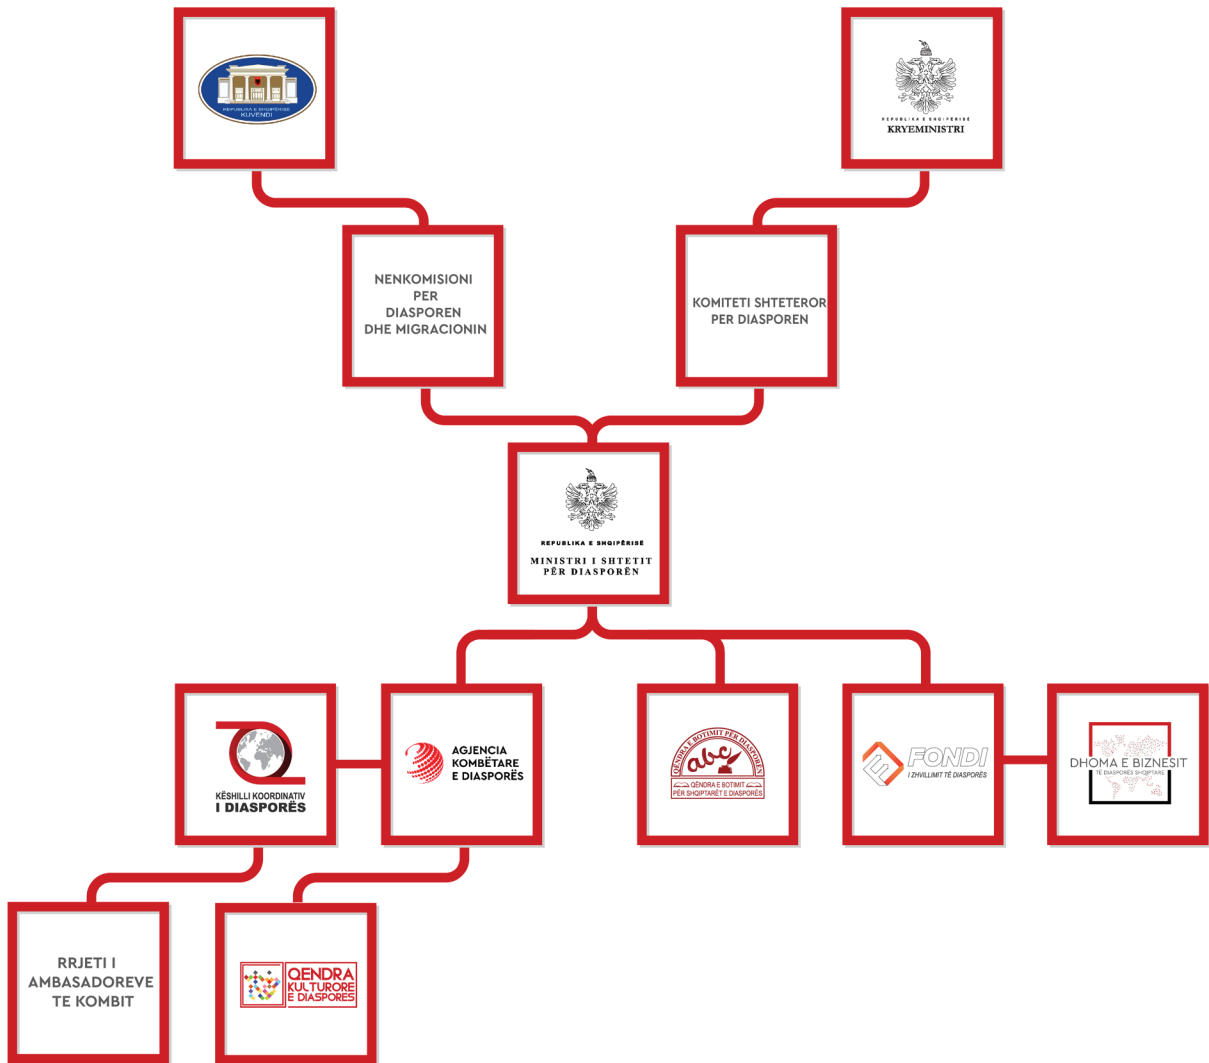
REPUBLIKA E SHQIPËRISË
KUVENDI

REPUBLIKA E SHQIPËRISË
KRYEMINISTRI

NENKOMISIONI PER DIASPOREN DHE MIGRACIONIN

KOMITETI SHTETEROR PER DIASPOREN

REPUBLIKA E SHQIPËRISË
MINISTRI I SHTETIT PËR DIASPORËN

KËSHILLI KOORDINATIV I DIASPORËS

AGJENCIA KOMBËTARE E DIASPORËS

QENDRA E BOTIMIT PËR DIASPORËN
abc
QËNDRA E BOTIMIT PËR SHQIPTARËT E DIASPORËS

FONDI
I ZHVILLIMIT TË DIASPORËS

DHOMA E BIZNESIT
TË DIASPORËS SHQIPTARE

RRJETI I AMBASADOREVE TE KOMBIT

QENDRA KULTURORE E DIASPORES